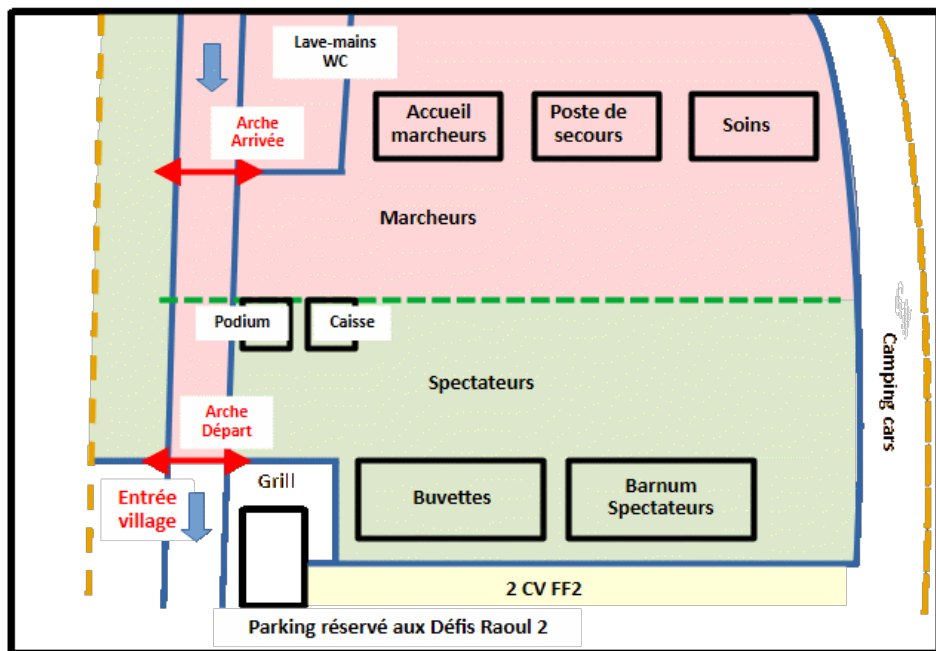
Lave-mains WC

Arche Arrivée

Accueil marcheurs

Poste de secours

Soins

Marcheurs

Podium

Caisse

Spectateurs

Camping cars

Arche Départ

Entrée village

Grill

Buvettes

Barnum Spectateurs

2 CV FF2

Parking réservé aux Défis Raoul 2